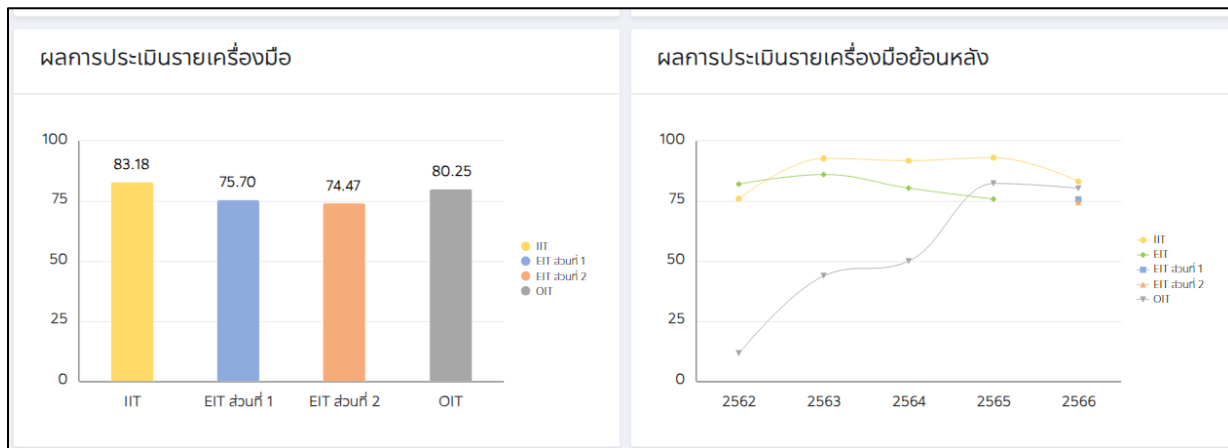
ผลการประเมินรายเครื่องมือ

100
75
50
25
0

83.18
75.70
74.47
80.25

IIT
EIT ส่วนที่ 1
EIT ส่วนที่ 2
OIT

IIT
EIT ส่วนที่ 1
EIT ส่วนที่ 2
OIT

ผลการประเมินรายเครื่องมือย้อนหลัง

100
75
50
25
0

2562
2563
2564
2565
2566

IIT
EIT
EIT ส่วนที่ 1
EIT ส่วนที่ 2
OIT